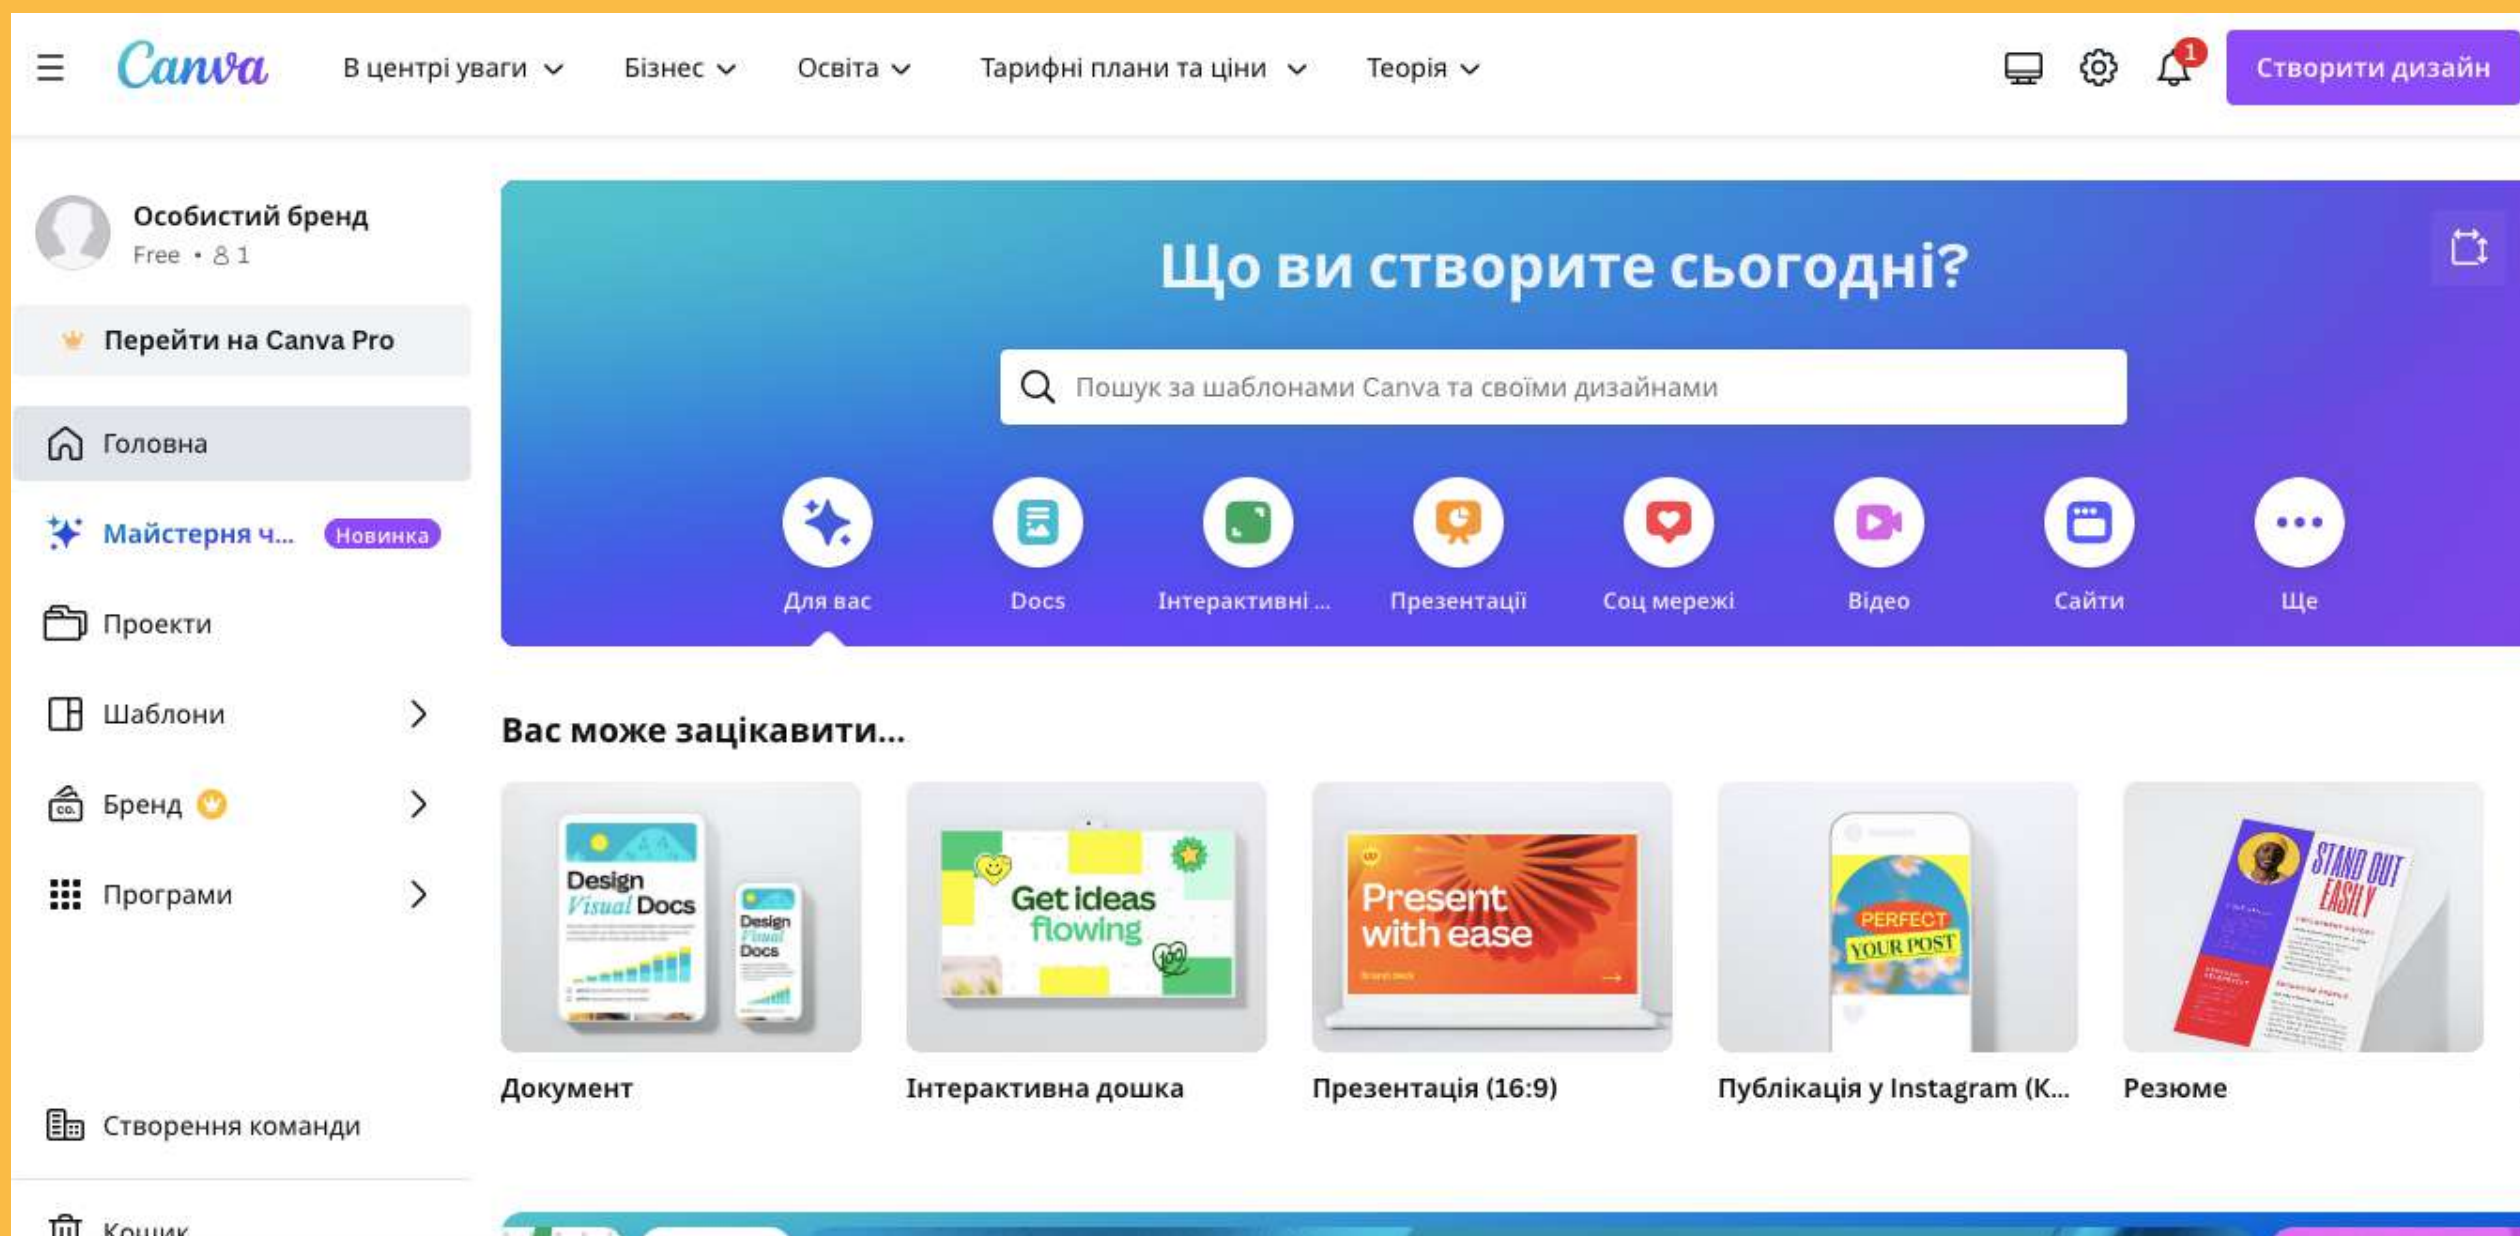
Canva В центрі уваги Бізнес Освіта Тарифні плани та ціни Теорія

1

Створити дизайн

Особистий бренд
Free • 1

Перейти на Canva Pro

Головна

Майстерня ч... Новинка

Проекти

Шаблони

Бренд

Програми

Створення команди

Кошик

Що ви створите сьогодні?

Пошук за шаблонами Canva та своїми дизайнами

Для вас
Docs
Інтерактивні ...
Презентації
Соц мережі
Відео
Сайти
Ще

Вас може зацікавити...

Design Visual Docs
Design Visual Docs
Документ

Get ideas flowing
Інтерактивна дошка

Present with ease
Презентація (16:9)

PERFECT YOUR POST
Публікація у Instagram (К...

STAND OUT EASILY
Резюме